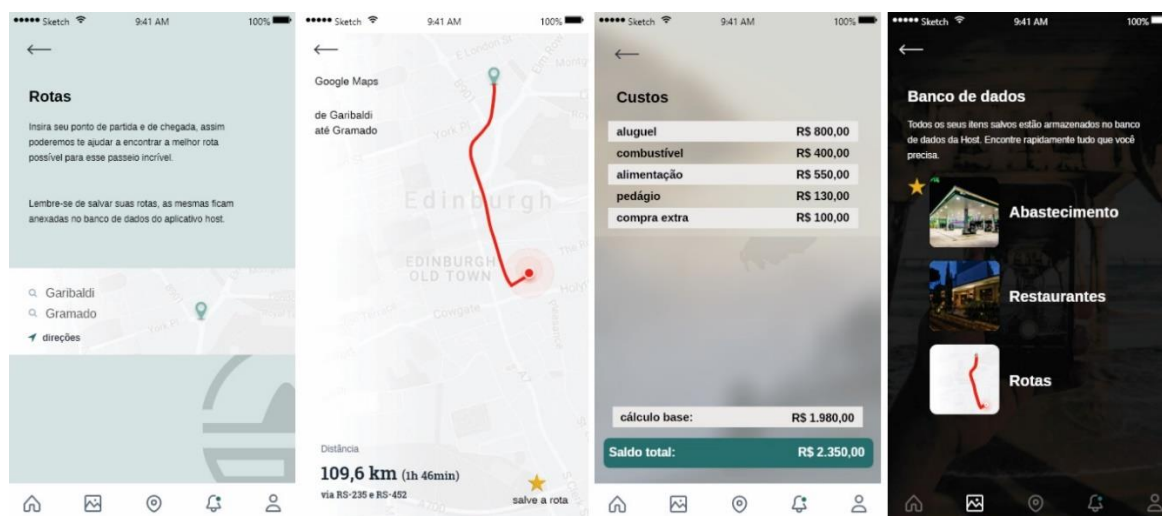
●●●●● Sketch 9:41 AM 100%

←

Rotas

Insira seu ponto de partida e de chegada, assim poderemos te ajudar a encontrar a melhor rota possível para esse passeio incrível.

Lembre-se de salvar suas rotas, as mesmas ficam anexadas no banco de dados do aplicativo host.

Garibaldi
Gramado
direções

●●●●● Sketch 9:41 AM 100%

←

Google Maps

de Garibaldi até Gramado

Edinburgh
EDINBURGH OLD TOWN

Distância
109,6 km (1h 46min)
via RS-235 e RS-452
salve a rota

●●●●● Sketch 9:41 AM 100%

←

Custos

| aluguel | R$ 800,00 |
|---|---|
| combustível | R$ 400,00 |
| alimentação | R$ 550,00 |
| pedágio | R$ 130,00 |
| compra extra | R$ 100,00 |

cálculo base: R$ 1.980,00
Saldo total: R$ 2.350,00

●●●●● Sketch 9:41 AM 100%

←

Banco de dados

Todos os seus itens salvos estão armazenados no banco de dados da Host. Encontre rapidamente tudo que você precisa.

Abastecimento
Restaurantes
Rotas